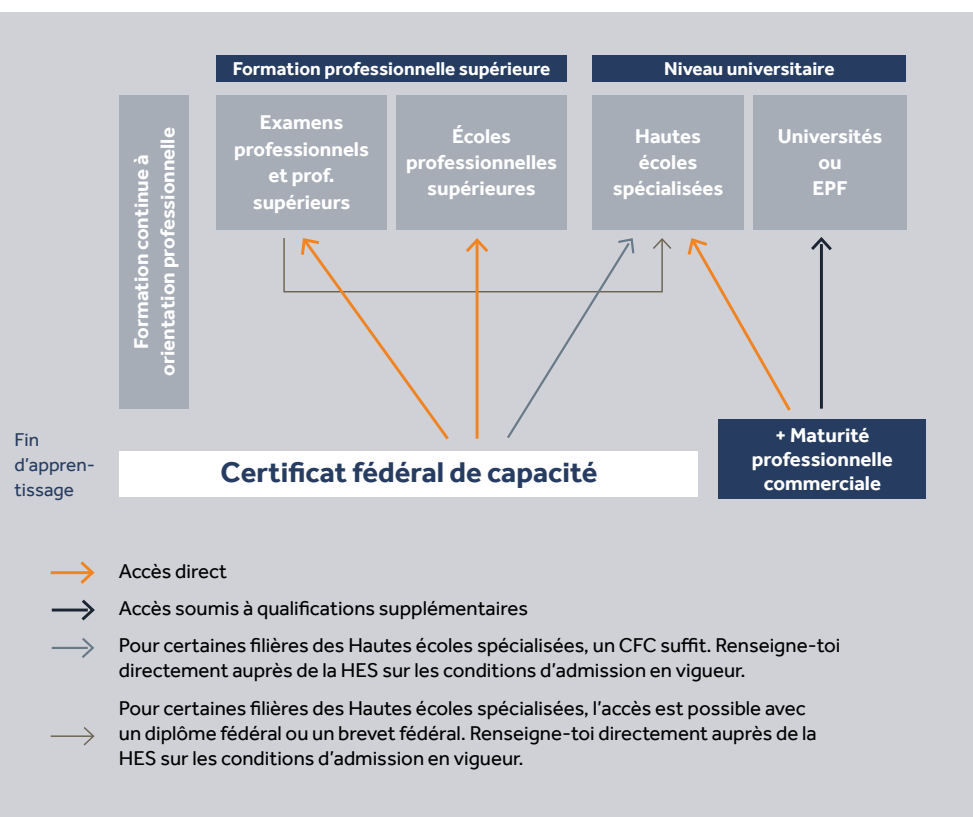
Formation professionnelle supérieure

Niveau universitaire

Formation continue à orientation professionnelle

Examens professionnels et prof. supérieurs

Écoles professionnelles supérieures

Hautes écoles spécialisées

Universités ou EPF

Fin d'apprentissage

Certificat fédéral de capacité

+ Maturité professionnelle commerciale

Accès direct

Accès soumis à qualifications supplémentaires

Pour certaines filières des Hautes écoles spécialisées, un CFC suffit. Renseigne-toi directement auprès de la HES sur les conditions d'admission en vigueur.

Pour certaines filières des Hautes écoles spécialisées, l'accès est possible avec un diplôme fédéral ou un brevet fédéral. Renseigne-toi directement auprès de la HES sur les conditions d'admission en vigueur.